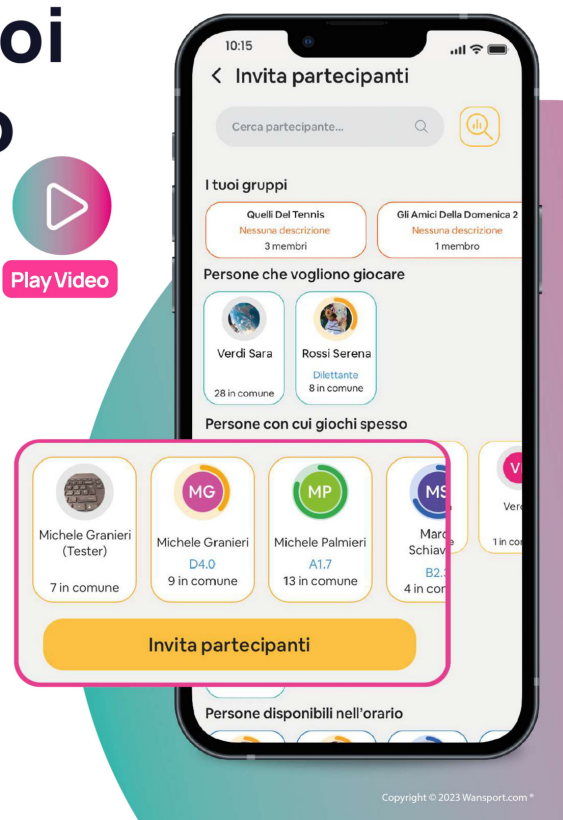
oi

o

Play Video

10:15

< Invita partecipanti

Cerca partecipante...

I tuoi gruppi

Quelli Del Tennis
Nessuna descrizione
3 membri

Gli Amici Della Domenica 2
Nessuna descrizione
1 membro

Persone che vogliono giocare

Verdi Sara
28 in comune

Rossi Serena
Dilettante
8 in comune

Persone con cui giochi spesso

Michele Granieri (Tester)
7 in comune

MG
Michele Granieri
D4.0
9 in comune

MP
Michele Palmieri
A1.7
13 in comune

MS
Marc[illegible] Schiav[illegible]
B2.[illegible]
4 in co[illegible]

V
Ver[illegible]
1 in co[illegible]

Invita partecipanti

Persone disponibili nell'orario

Copyright © 2023 Wansport.com ®